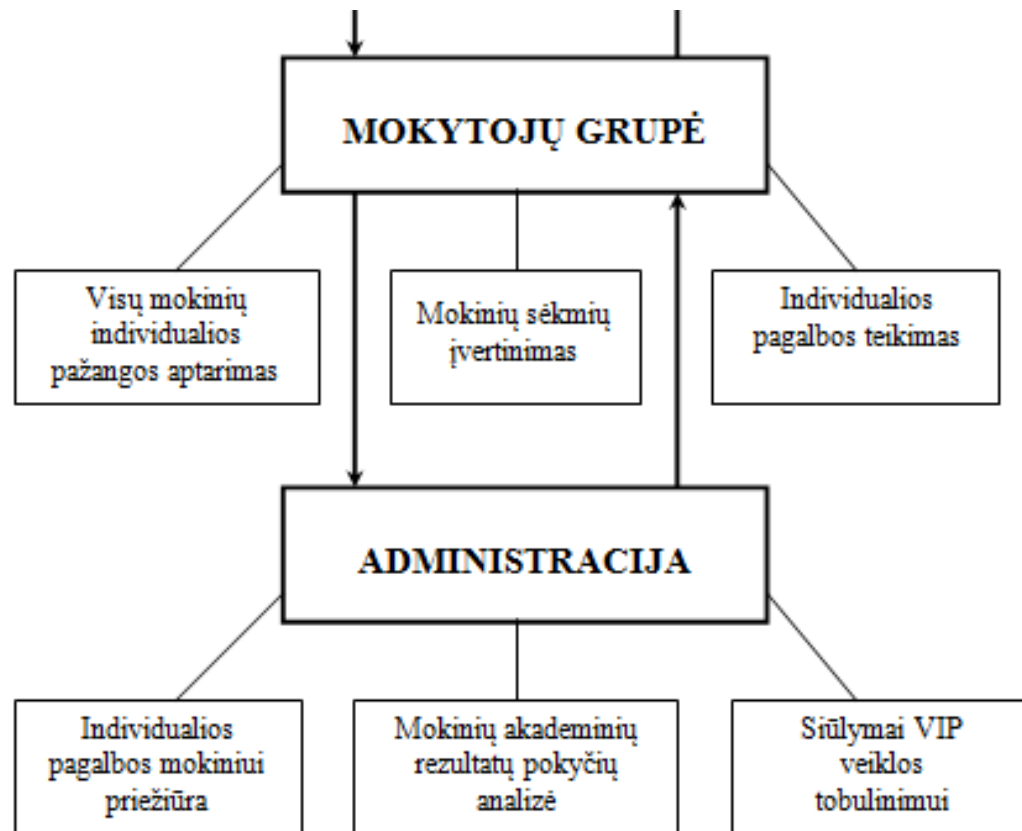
MOKYTOJŲ GRUPĖ

Visų mokinių individualios pažangos aptarimas

Mokinių sėkmių įvertinimas

Individualios pagalbos teikimas

ADMINISTRACIJA

Individualios pagalbos mokiniui priežiūra

Mokinių akademinių rezultatų pokyčių analizė

Siūlymai VIP veiklos tobulinimui